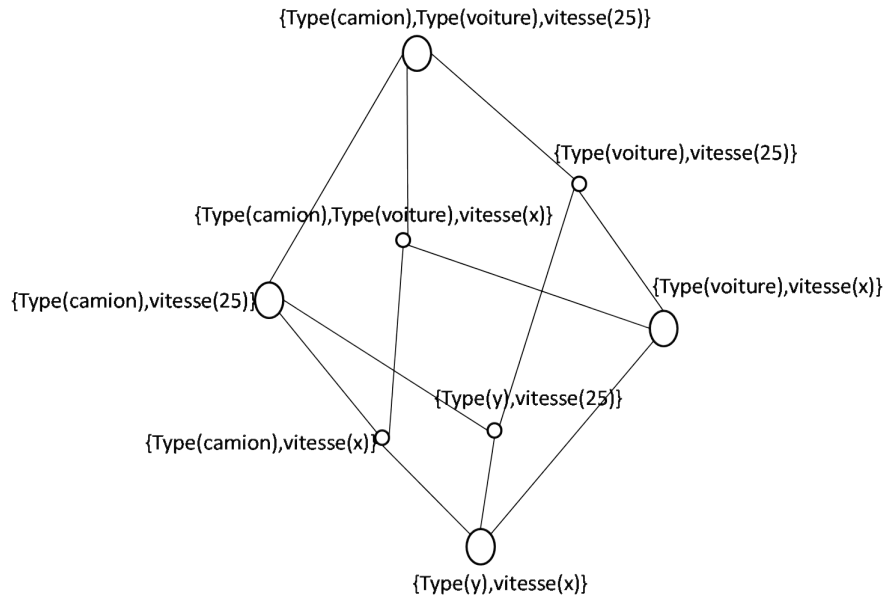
{Type(camion),Type(voiture),vitesse(25)}

{Type(voiture),vitesse(25)}

{Type(camion),Type(voiture),vitesse(x)}

{Type(camion),vitesse(25)}

{Type(voiture),vitesse(x)}

{Type(y),vitesse(25)}

{Type(camion),vitesse(x)}

{Type(y),vitesse(x)}